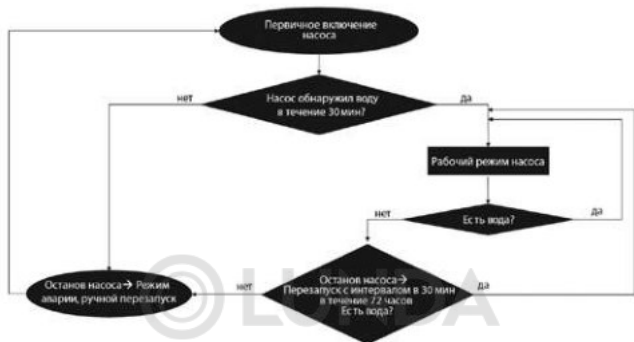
Первичное включение насоса

нет

Насос обнаружил воду в течение 30 мин?

да

Рабочий режим насоса

нет

Есть вода?

да

Останов насоса → Режим аварии, ручной перезапуск

нет

Останов насоса → Перезапуск с интервалом в 30 мин в течение 72 часов Есть вода?

да

LUNDA